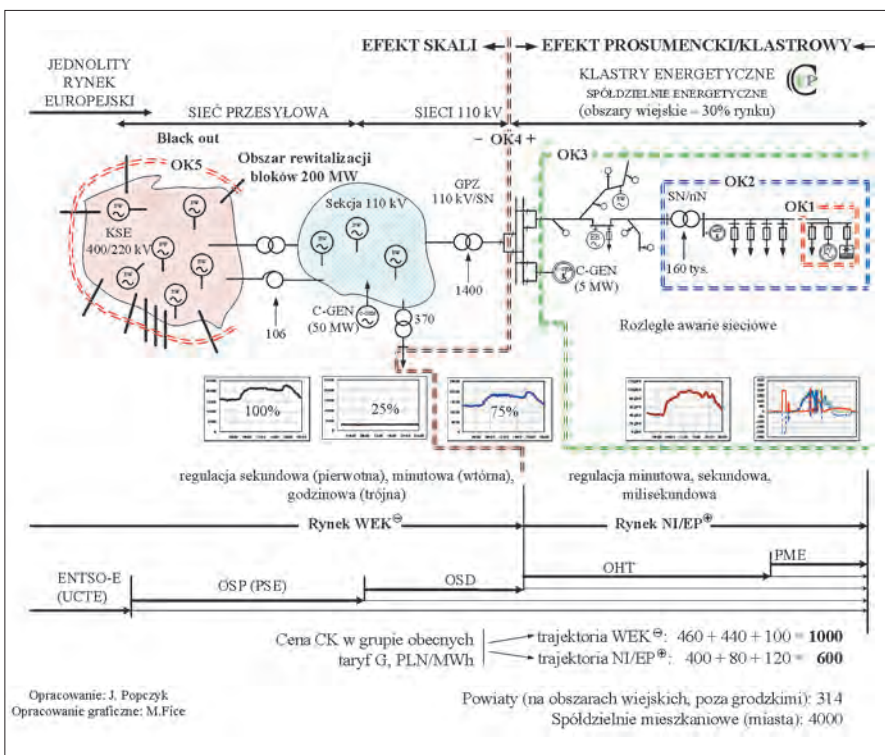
EFEKT SKALI

EFEKT PROSUMENCKI/KLASTROWY

JEDNOLITY RYNEK EUROPEJSKI

KLASTRY ENERGETYCZNE
SPÓŁDZIELNIE ENERGETYCZNE
(obszary wiejskie – 30% rynku)

CEP

SIEĆ PRZESYŁOWA

SIECI 110 kV

Black out

– OK4 +

OK5

Obszar rewitalizacji bloków 200 MW

OK3

OK2

OK1

KSE 400/220 kV

Sekcja 110 kV

GPZ 110 kV/SN

SN/nN

C-GEN (5 MW)

160 tys.

1400

106

C-GEN (50 MW)

370

Rozległe awarie sieciowe

100%

25%

75%

regulacja sekundowa (pierwotna), minutowa (wtórna), godzinowa (trójna)

regulacja minutowa, sekundowa, milisekundowa

Rynek WEK$^{\ominus}$

Rynek NI/EP$^{\oplus}$

PME

ENTSO-E (UCTE)

OSP (PSE)

OSD

OHT

Cena CK w grupie obecnych taryf G, PLN/MWh

trajektoria WEK$^{\ominus}$: 460 + 440 + 100 = **1000**

trajektoria NI/EP$^{\oplus}$: 400 + 80 + 120 = **600**

Opracowanie: J. Popczyk
Opracowanie graficzne: M.Fice

Powiaty (na obszarach wiejskich, poza grodzkimi): 314
Spółdzielnie mieszkaniowe (miasta): 4000